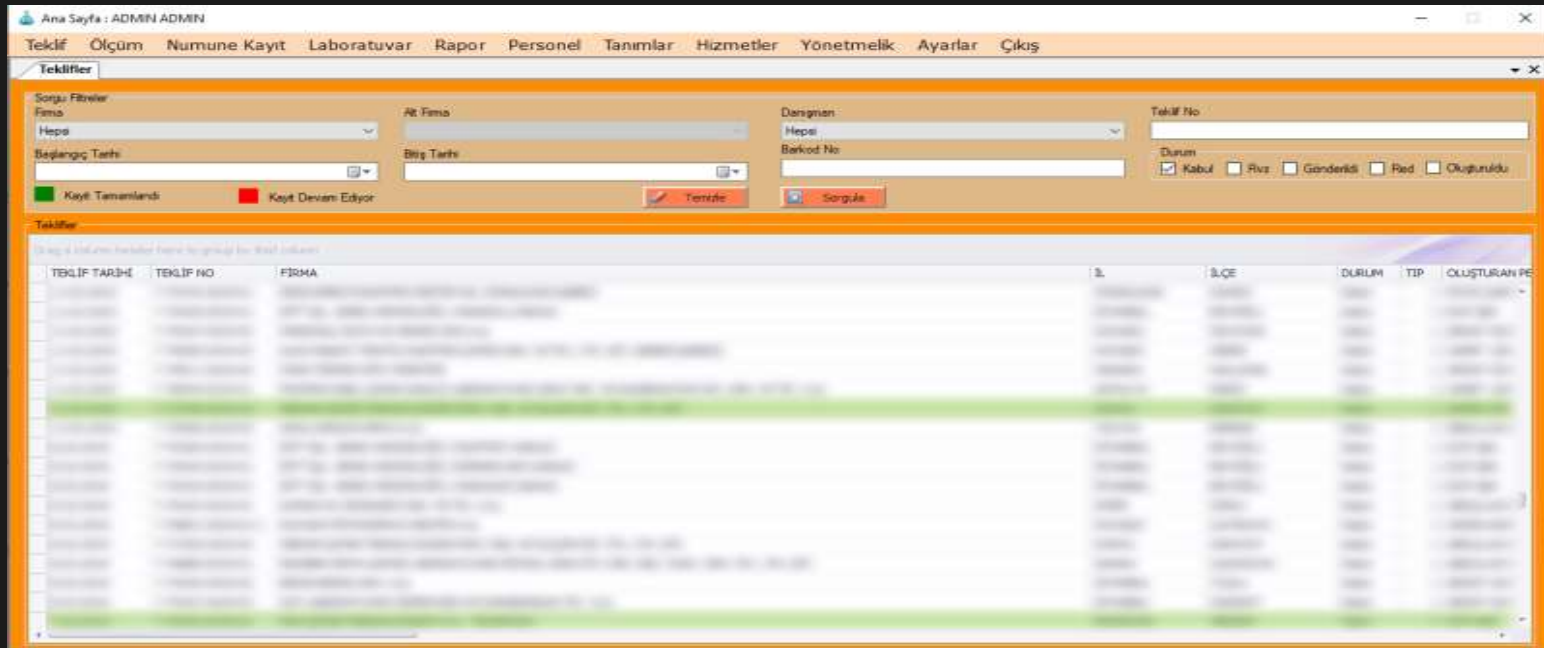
Ana Sayfa : ADMIN ADMIN

Teklif Ölçüm Numune Kayıt Laboratuvar Rapor Personel Tanımlar Hizmetler Yönetmelik Ayarlar Çıkış

Teklifler

Sorgu Filtreler

Firma

Hepsi

Alt Firma

Danışman

Hepsi

Teklif No

Başlangıç Tarihi

Bitiş Tarihi

Barkod No

Durum

Kabul Rvz Gönderildi Red Oluşturuldu

Kayıt Tamamlandı

Kayıt Devam Ediyor

Temizle

Sorgula

Teklifler

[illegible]

| TEKLİF TARİHİ | TEKLİF NO | FİRMA | İL | İLÇE | DURUM | TİP | OLUŞTURAN PE |
|---|---|---|---|---|---|---|---|
| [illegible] | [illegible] | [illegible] | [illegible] | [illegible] | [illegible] | | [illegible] |